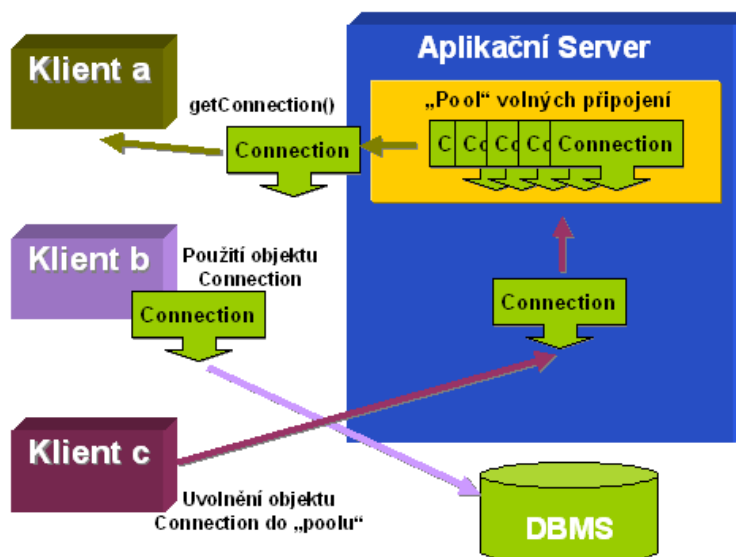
Klient a

getConnection()

Connection

Aplikační Server

„Pool“ volných připojení

C Co Co Co Connection

Klient b

Použití objektu Connection

Connection

Connection

Klient c

Uvolnění objektu Connection do „poolu“

DBMS